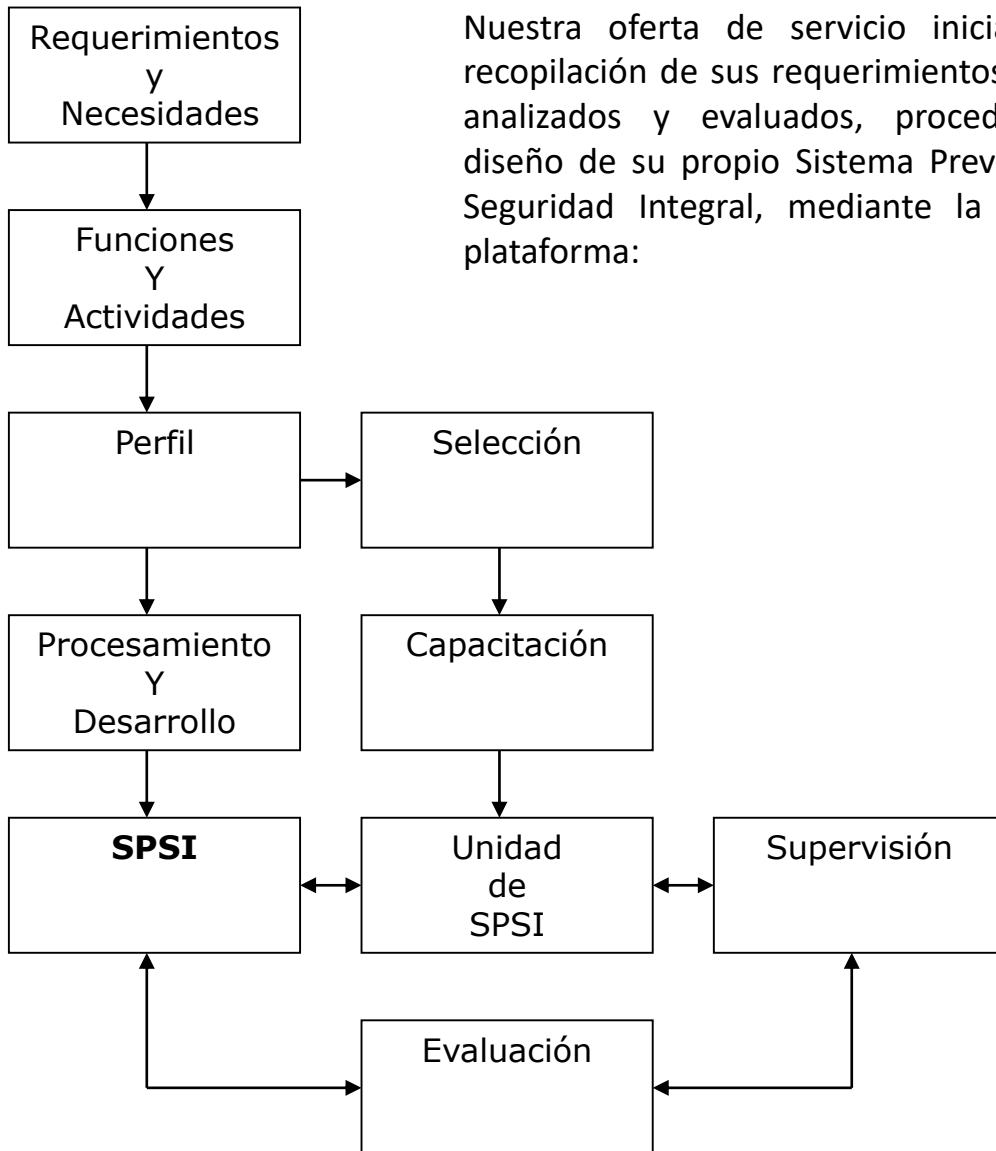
Requerimientos y Necesidades

Nuestra oferta de servicio inicia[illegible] recopilación de sus requerimientos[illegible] analizados y evaluados, proced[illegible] diseño de su propio Sistema Prev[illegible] Seguridad Integral, mediante la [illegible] plataforma:

Funciones Y Actividades

Perfil

Selección

Procesamiento Y Desarrollo

Capacitación

**SPSI**

Unidad de SPSI

Supervisión

Evaluación